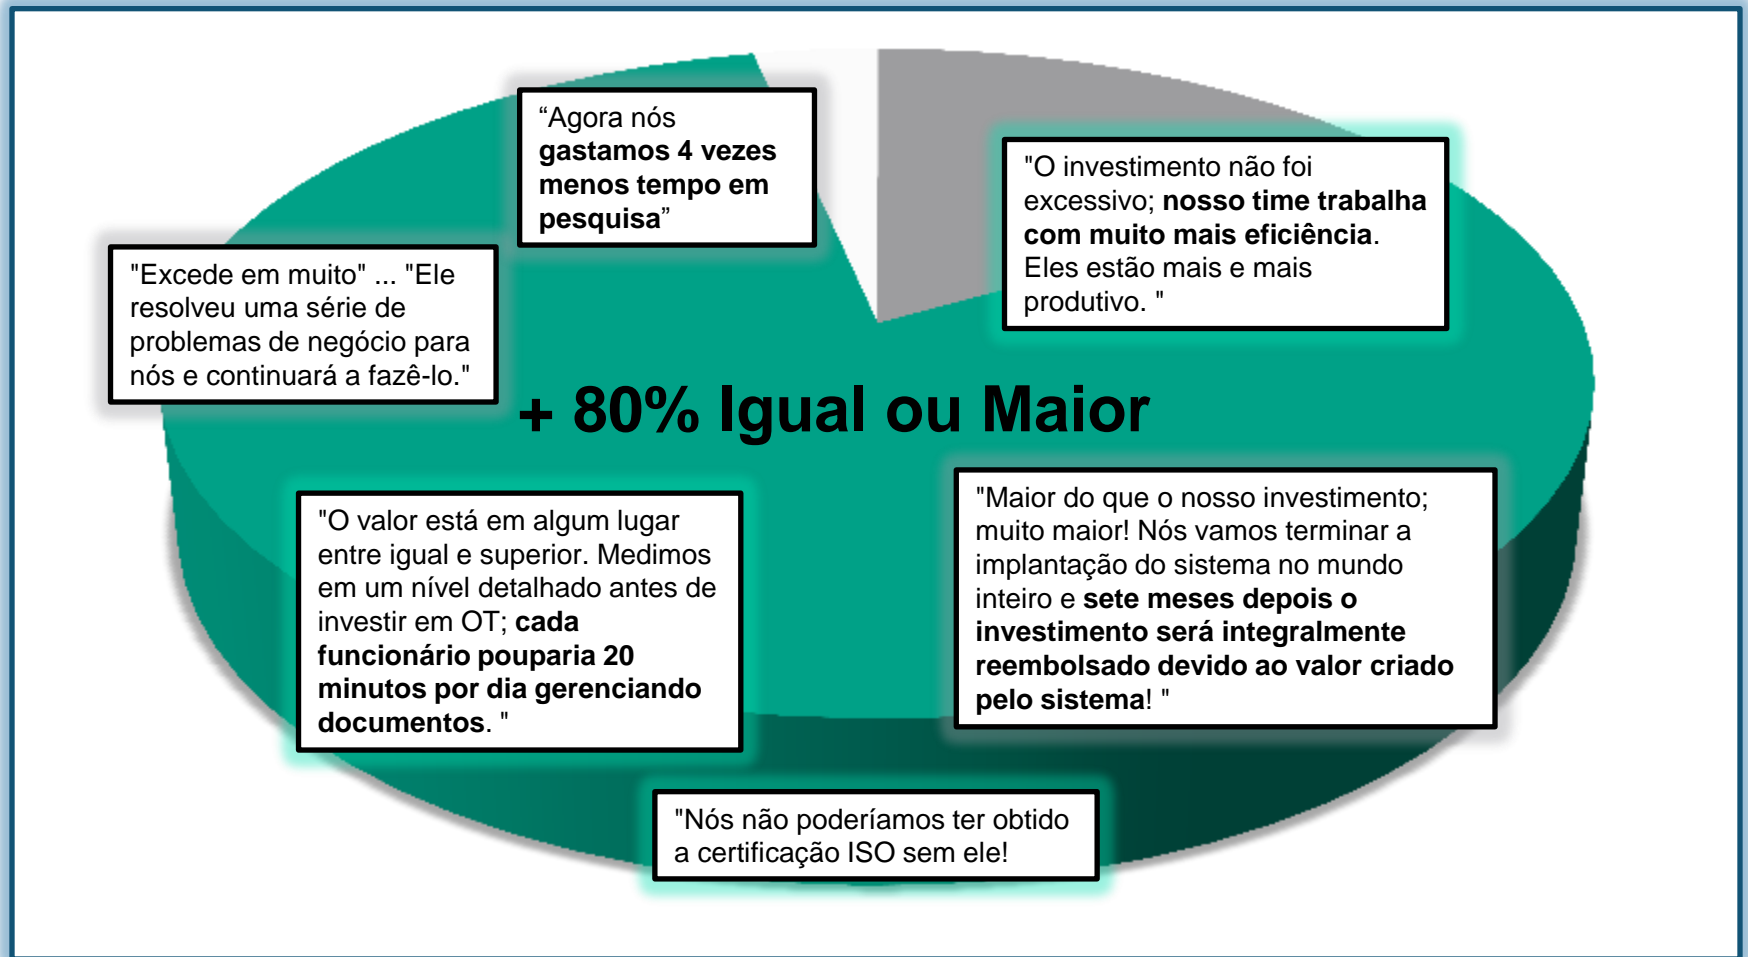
“Agora nós gastamos 4 vezes menos tempo em pesquisa”

"O investimento não foi excessivo; nosso time trabalha com muito mais eficiência. Eles estão mais e mais produtivo. "

"Excede em muito" ... "Ele resolveu uma série de problemas de negócio para nós e continuará a fazê-lo."

+ 80% Igual ou Maior

"O valor está em algum lugar entre igual e superior. Medimos em um nível detalhado antes de investir em OT; cada funcionário pouparia 20 minutos por dia gerenciando documentos. "

"Maior do que o nosso investimento; muito maior! Nós vamos terminar a implantação do sistema no mundo inteiro e sete meses depois o investimento será integralmente reembolsado devido ao valor criado pelo sistema! "

"Nós não poderíamos ter obtido a certificação ISO sem ele!